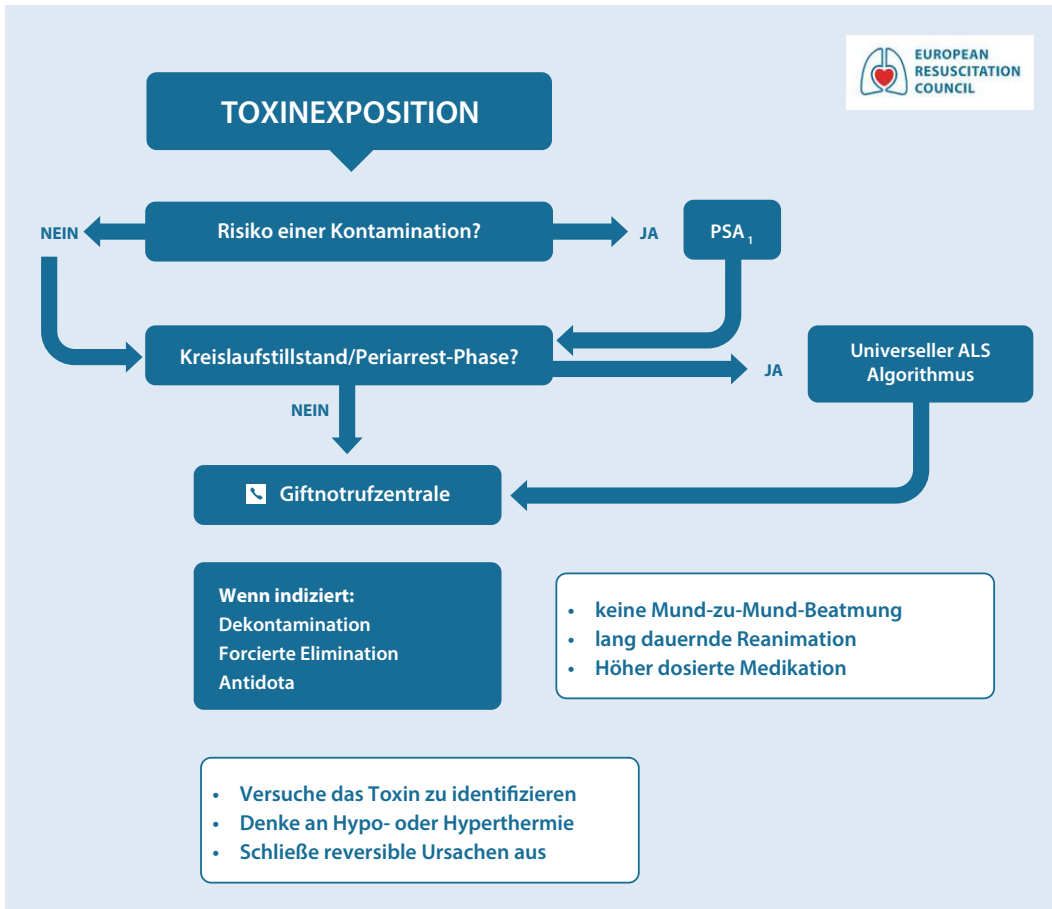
EUROPEAN RESUSCITATION COUNCIL

TOXINEXPOSITION

NEIN

Risiko einer Kontamination?

JA

PSA $_1$

Kreislaufstillstand/Periarrest-Phase?

JA

Universeller ALS Algorithmus

NEIN

Giftnotrufzentrale

Wenn indiziert:
Dekontamination
Forcierte Elimination
Antidota

• keine Mund-zu-Mund-Beatmung
• lang dauernde Reanimation
• Höher dosierte Medikation

• Versuche das Toxin zu identifizieren
• Denke an Hypo- oder Hyperthermie
• Schließe reversible Ursachen aus